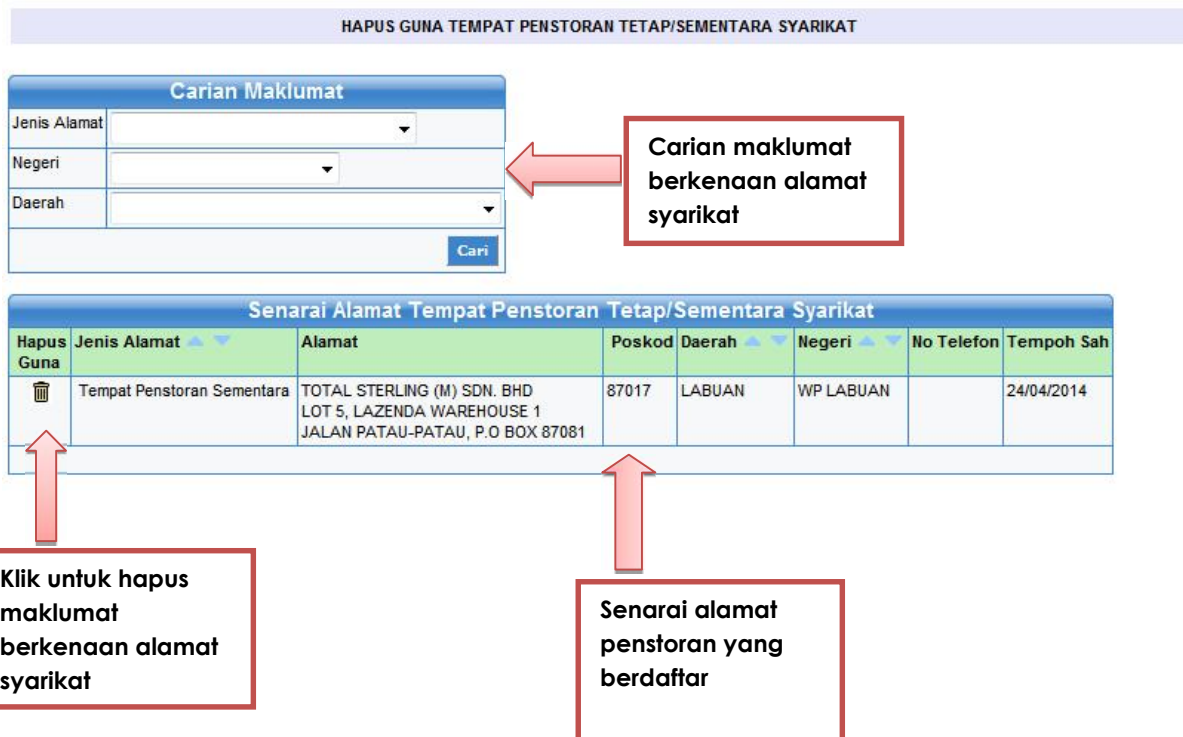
HAPUS GUNA TEMPAT PENSTORAN TETAP/SEMENTARA SYARIKAT

Carian Maklumat

Jenis Alamat

Negeri

Daerah

Cari

Carian maklumat berkenaan alamat syarikat

Senarai Alamat Tempat Penstoran Tetap/Sementara Syarikat

| Hapus Guna | Jenis Alamat | Alamat | Poskod | Daerah | Negeri | No Telefon | Tempoh Sah |
|---|---|---|---|---|---|---|---|
| | Tempat Penstoran Sementara | TOTAL STERLING (M) SDN. BHD LOT 5, LAZENDA WAREHOUSE 1 JALAN PATAU-PATAU, P.O BOX 87081 | 87017 | LABUAN | WP LABUAN | | 24/04/2014 |

Klik untuk hapus maklumat berkenaan alamat syarikat

Senarai alamat penstoran yang berdaftar